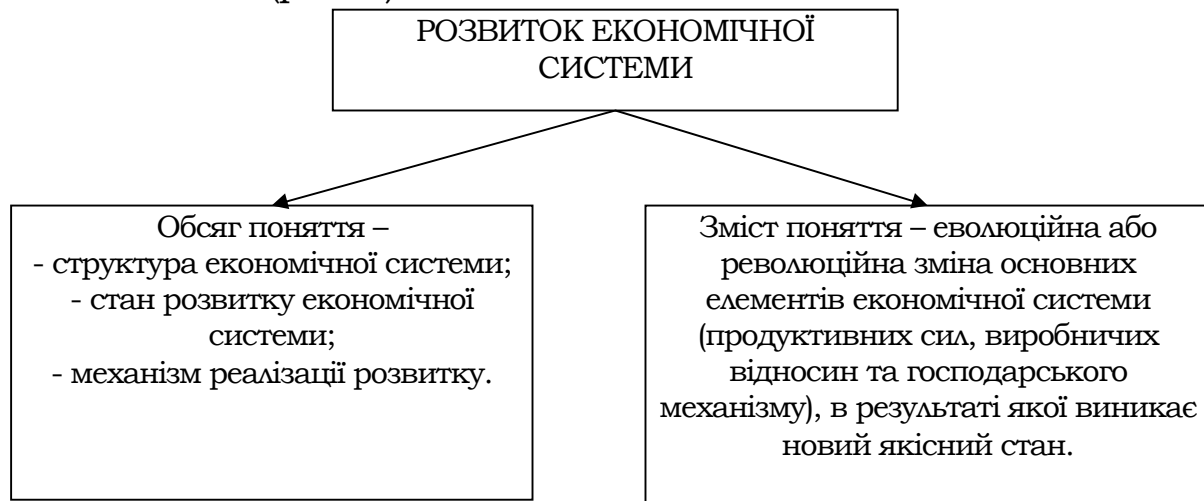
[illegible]

РОЗВИТОК ЕКОНОМІЧНОЇ СИСТЕМИ

Обсяг поняття –
- структура економічної системи;
- стан розвитку економічної системи;
- механізм реалізації розвитку.

Зміст поняття – еволюційна або революційна зміна основних елементів економічної системи (продуктивних сил, виробничих відносин та господарського механізму), в результаті якої виникає новий якісний стан.